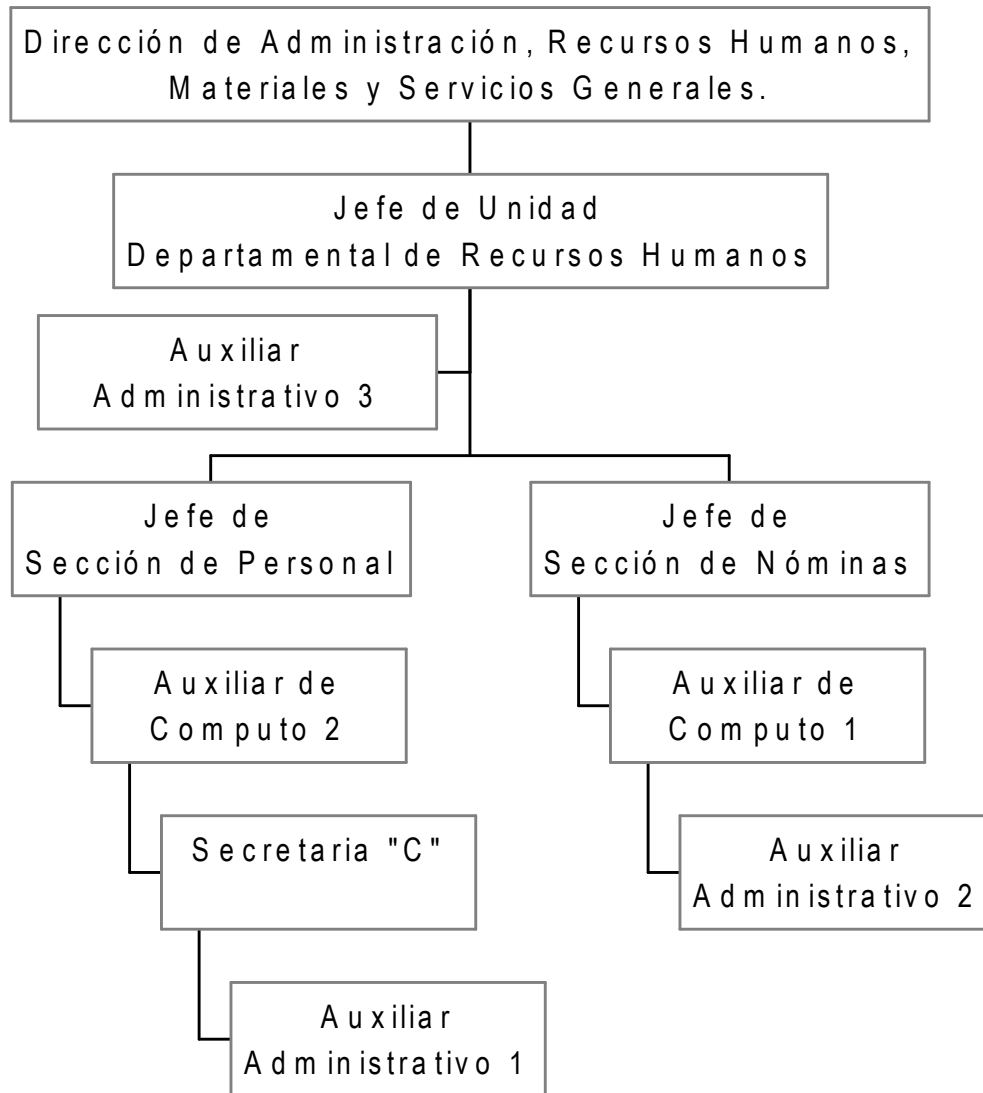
Dirección de Administración, Recursos Humanos, Materiales y Servicios Generales.

Jefe de Unidad Departamental de Recursos Humanos

Auxiliar Administrativo 3

Jefe de Sección de Personal

Auxiliar de Computo 2

Secretaria "C"

Auxiliar Administrativo 1

Jefe de Sección de Nóminas

Auxiliar de Computo 1

Auxiliar Administrativo 2